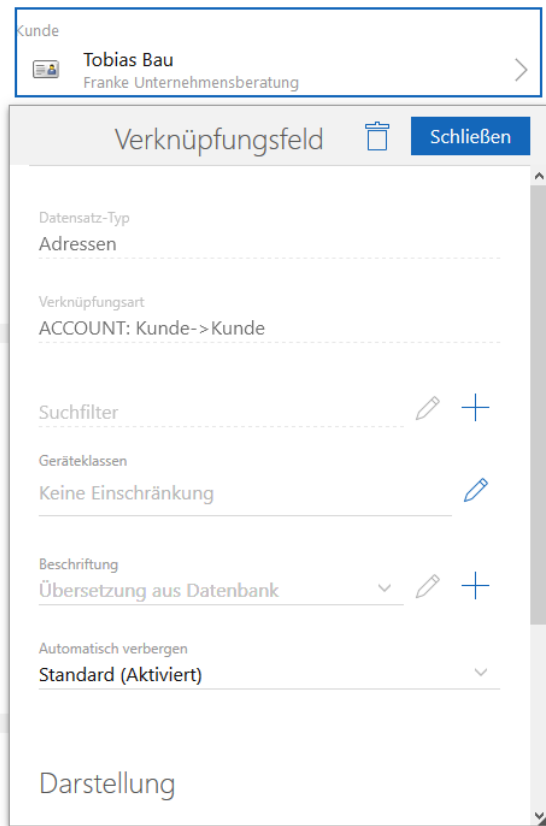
Kunde
Tobias Bau
Franke Unternehmensberatung

Verknüpfungsfeld
Schließen

Datensatz-Typ
Adressen

Verknüpfungsart
ACCOUNT: Kunde->Kunde

Suchfilter

Geräteklassen
Keine Einschränkung

Beschriftung
Übersetzung aus Datenbank

Automatisch verbergen
Standard (Aktiviert)

Darstellung